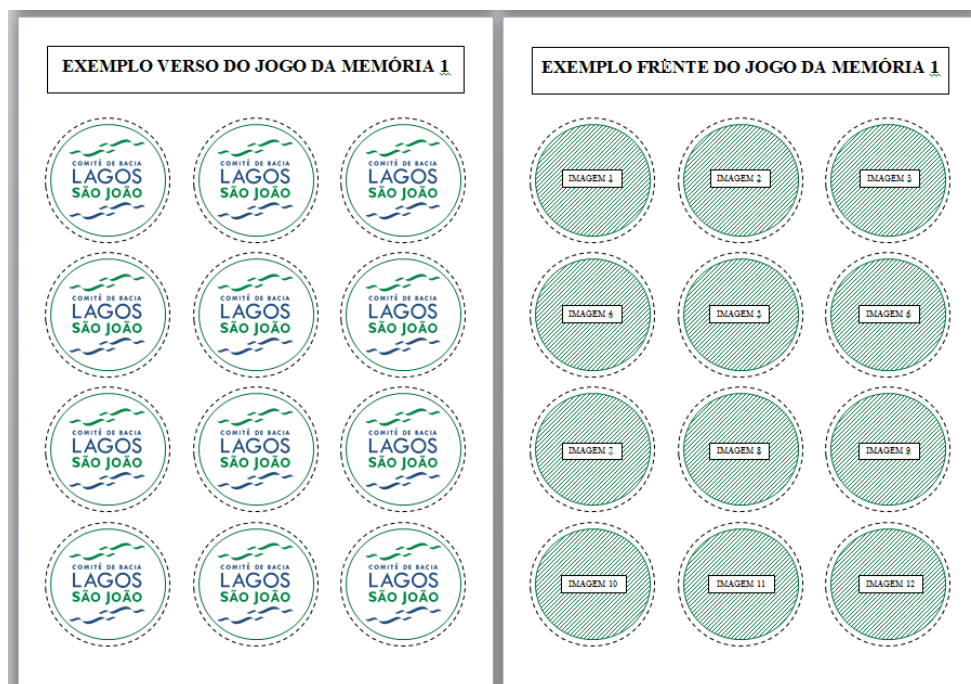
EXEMPLO VERSO DO JOGO DA MEMÓRIA 1

COMITÊ DE BACIA LAGOS SÃO JOÃO

COMITÊ DE BACIA LAGOS SÃO JOÃO

COMITÊ DE BACIA LAGOS SÃO JOÃO

COMITÊ DE BACIA LAGOS SÃO JOÃO

COMITÊ DE BACIA LAGOS SÃO JOÃO

COMITÊ DE BACIA LAGOS SÃO JOÃO

COMITÊ DE BACIA LAGOS SÃO JOÃO

COMITÊ DE BACIA LAGOS SÃO JOÃO

COMITÊ DE BACIA LAGOS SÃO JOÃO

COMITÊ DE BACIA LAGOS SÃO JOÃO

COMITÊ DE BACIA LAGOS SÃO JOÃO

COMITÊ DE BACIA LAGOS SÃO JOÃO

EXEMPLO FRENTE DO JOGO DA MEMÓRIA 1

IMAGEM 1

IMAGEM 2

IMAGEM 3

IMAGEM 4

IMAGEM 5

IMAGEM 6

IMAGEM 7

IMAGEM 8

IMAGEM 9

IMAGEM 10

IMAGEM 11

IMAGEM 12